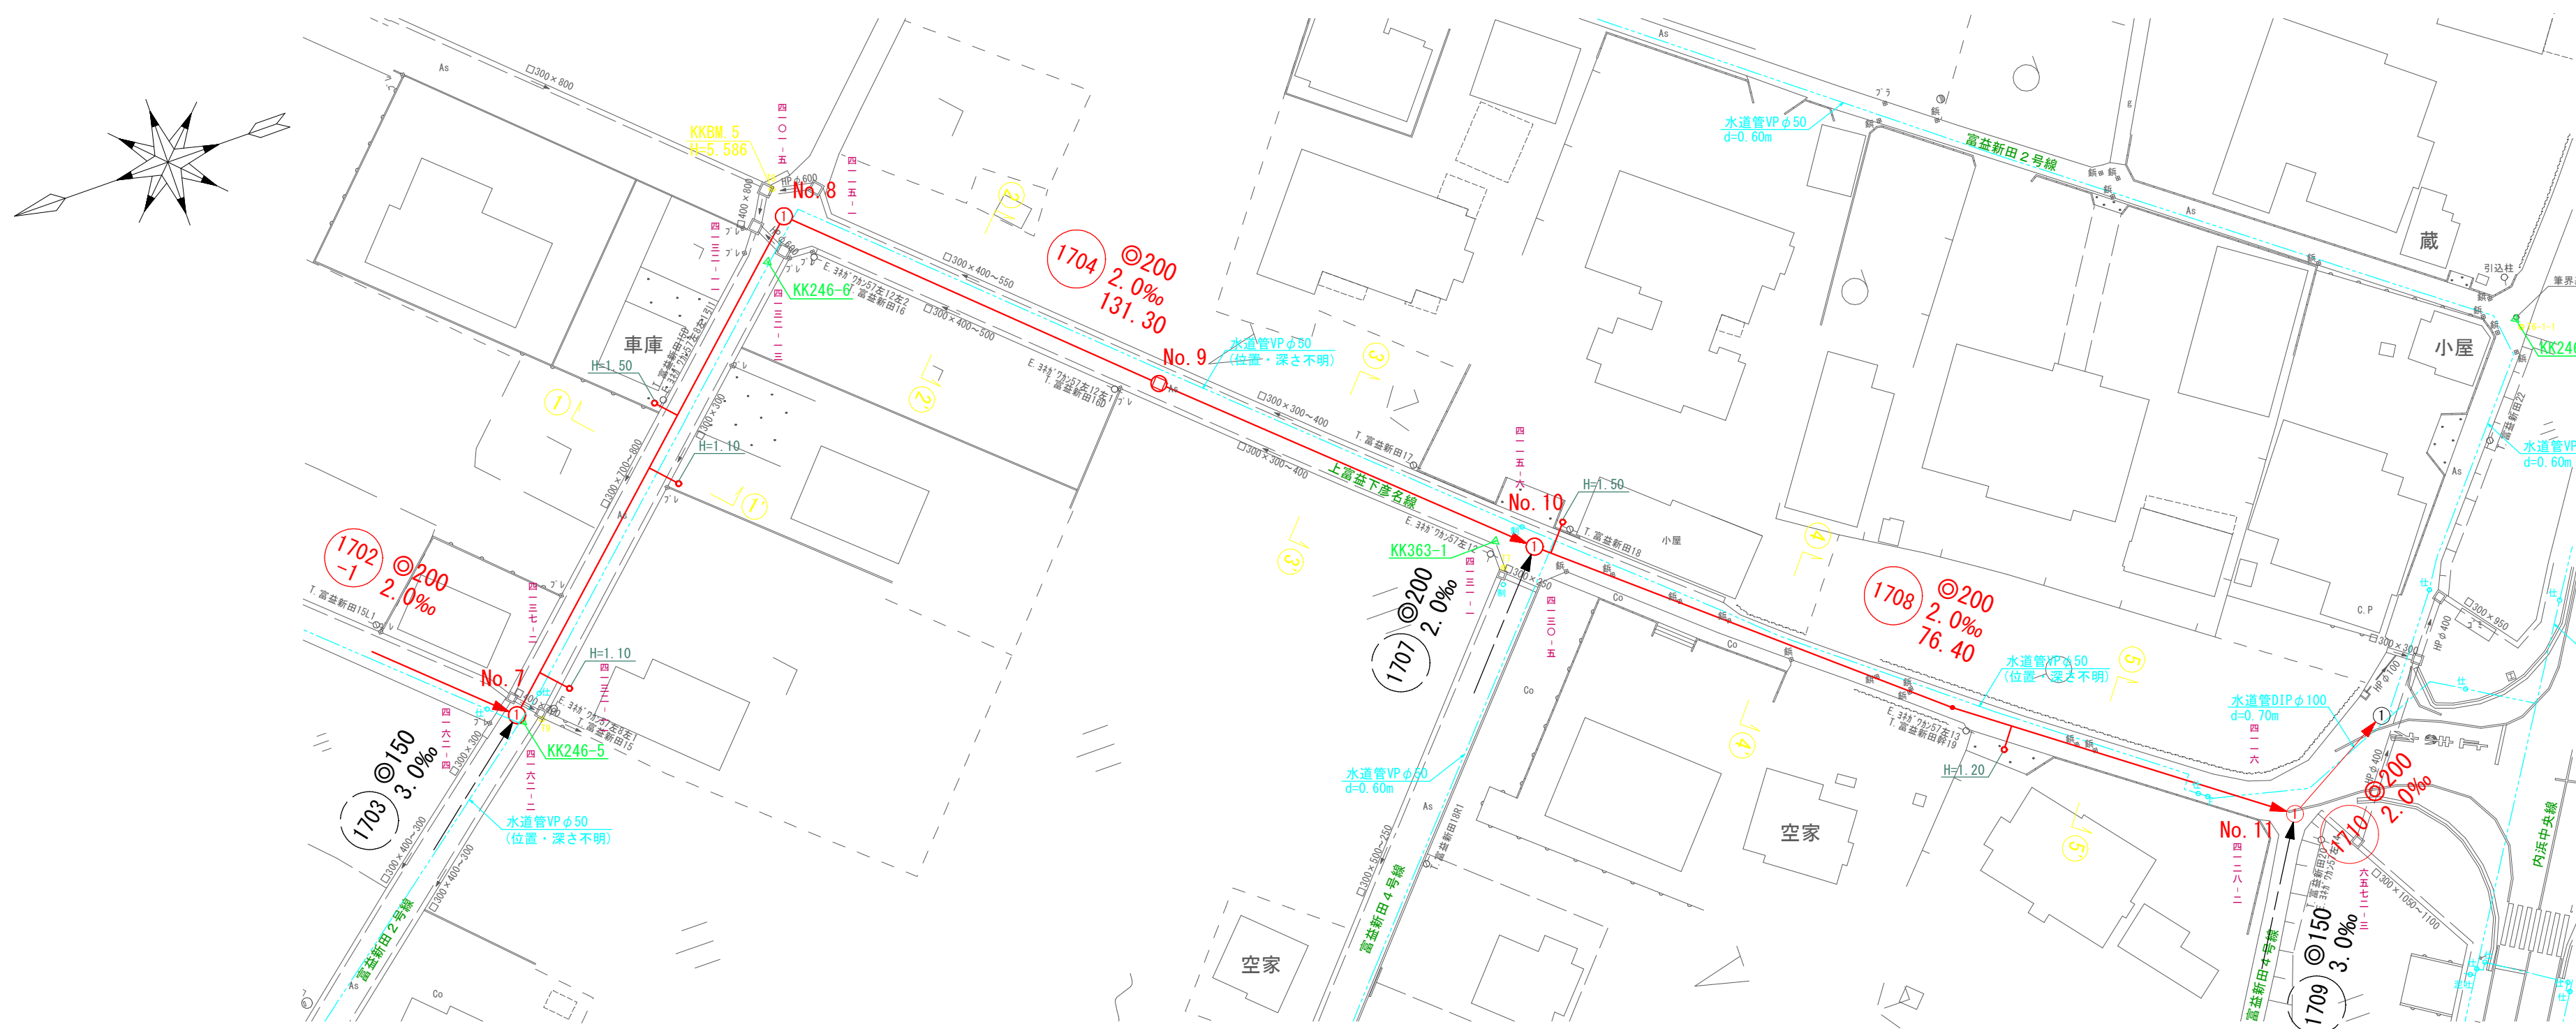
As
□300×800
KKBM.5
H=5.586
四一〇一五
No.8
四一一五一
①
1704
◎200
2.0‰
131.30
□300×400~550
KK246-6
E.ヨネカ゛ワカンゴ7左12左2
T.富益新田16
□300×400~500
車庫
H=1.50
No.9
水道管VPφ50
(位置・深さ不明)
E.ヨネカ゛ワカンゴ7左12左1
T.富益新田16
□300×300~400
H=1.10
□300×700~800
T.富益新田17
□300×300~400
上富益下彦名線
四一一五一六
No.10
H=1.50
T.富益新田18
小屋
KK363-1
◎200
2.0‰
1707
□300×450
四一三〇一五
1702-1
◎200
2.0‰
T.富益新田15L1
No.7
①
KK246-5
H=1.10
E.ヨネカ゛ワカンゴ7左8左1
T.富益新田15
1703
◎150
3.0‰
□300×400~300
水道管VPφ50
(位置・深さ不明)
富益新田2号線
水道管VPφ50
d=0.60m
富益新田2号線
蔵
引込柱
小屋
KK24
水道管VP
d=0.60m
1708
◎200
2.0‰
76.40
水道管VPφ50
(位置・深さ不明)
水道管DIPφ100
d=0.70m
四一一一六
E.ヨネカ゛ワカンゴ7左13
T.富益新田19
H=1.20
No.11
1710
◎200
2.0‰
水道管VPφ50
d=0.60m
空家
空家
富益新田4号線
富益新田18R1
□300×500~250
富益新田4号線
1709
◎150
3.0‰
□300×1050~1100
内浜中央線
□300×950
C.P